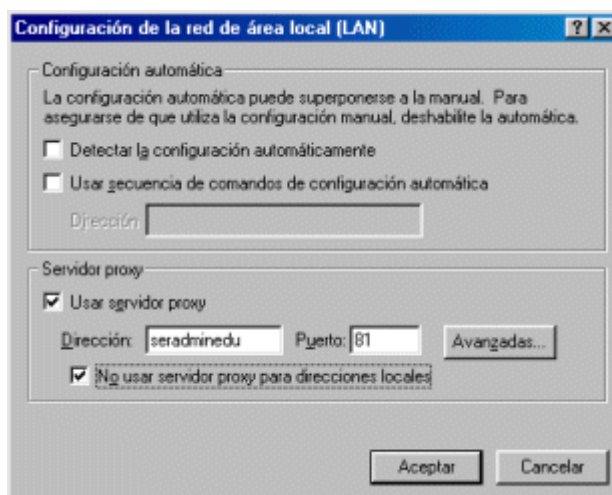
Configuración de la red de área local (LAN)

?

X

Configuración automática

La configuración automática puede superponerse a la manual. Para asegurarse de que utiliza la configuración manual, deshabilite la automática.

Detectar la configuración automáticamente

Usar secuencia de comandos de configuración automática

Dirección

Servidor proxy

Usar servidor proxy

Dirección: seradminedu

Puerto: 81

Avanzadas...

No usar servidor proxy para direcciones locales

Aceptar

Cancelar